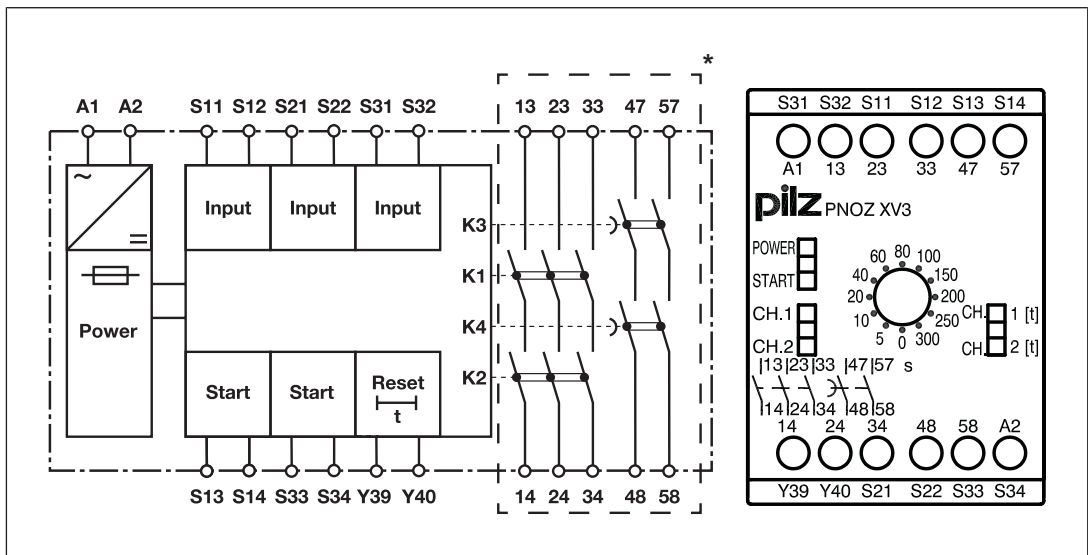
*

A1 A2 S11 S12 S21 S22 S31 S32 13 23 33 47 57

~

=

Power

Input Input Input

K3

K1

K4

K2

Start Start Reset
t

S13 S14 S33 S34 Y39 Y40 14 24 34 48 58

S31 S32 S11 S12 S13 S14

A1 13 23 33 47 57

pilz PNOZ XV3

POWER

START

60 80 100
40 150
20 200
10 250
5 0 300

CH.1

CH.2

CH. 1 [t]
CH. 2 [t]

13 23 33 47 57 s

14 24 34 48 58

14 24 34 48 58 A2

Y39 Y40 S21 S22 S33 S34